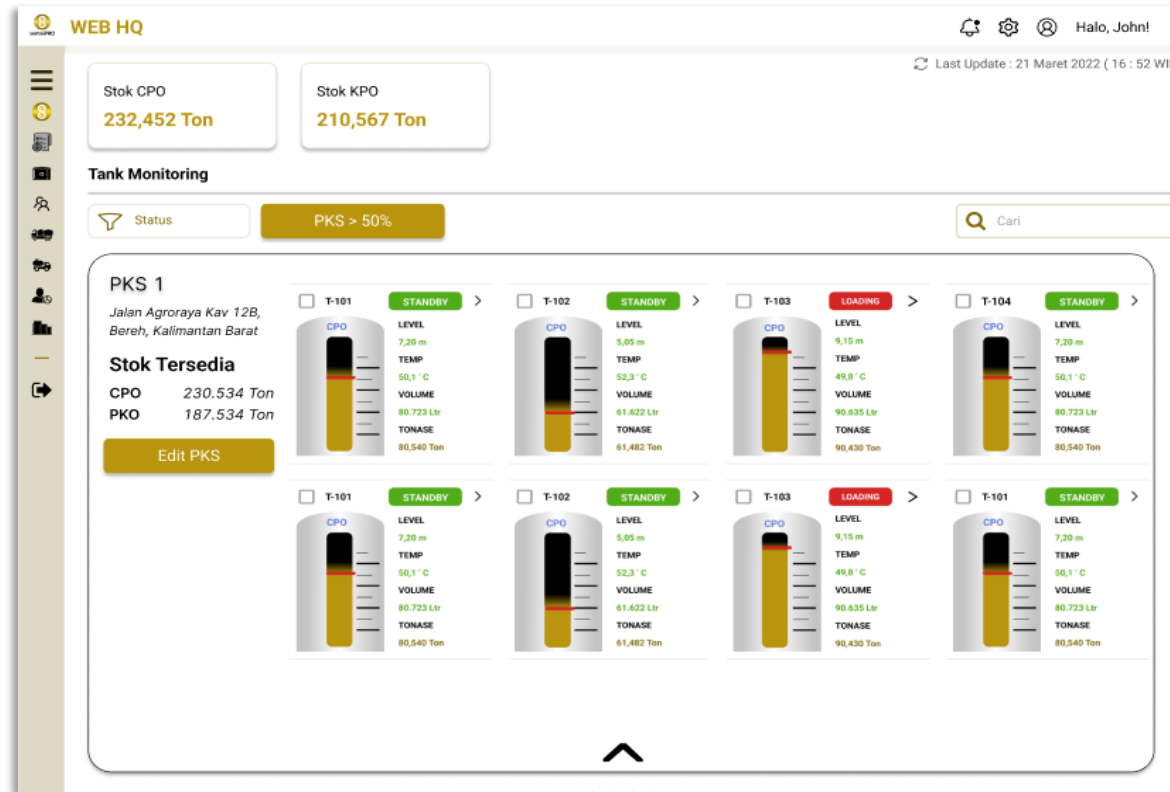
WEB HQ

Halo, John!

Last Update : 21 Maret 2022 ( 16 : 52 WI

Stok CPO
232,452 Ton

Stok KPO
210,567 Ton

Tank Monitoring

Status

PKS > 50%

Cari

PKS 1

Jalan Agroraya Kav 12B, Bereh, Kalimantan Barat

Stok Tersedia

CPO 230.534 Ton
PKO 187.534 Ton

Edit PKS

T-101 STANDBY >
CPO
LEVEL
7,20 m
TEMP
50,1 ° C
VOLUME
80.723 Ltr
TONASE
80,540 Ton

T-102 STANDBY >
CPO
LEVEL
5,05 m
TEMP
52,3 ° C
VOLUME
61.622 Ltr
TONASE
61,482 Ton

T-103 LOADING >
CPO
LEVEL
9,15 m
TEMP
49,8 ° C
VOLUME
90.635 Ltr
TONASE
90,430 Ton

T-104 STANDBY >
CPO
LEVEL
7,20 m
TEMP
50,1 ° C
VOLUME
80.723 Ltr
TONASE
80,540 Ton

T-101 STANDBY >
CPO
LEVEL
7,20 m
TEMP
50,1 ° C
VOLUME
80.723 Ltr
TONASE
80,540 Ton

T-102 STANDBY >
CPO
LEVEL
5,05 m
TEMP
52,3 ° C
VOLUME
61.622 Ltr
TONASE
61,482 Ton

T-103 LOADING >
CPO
LEVEL
9,15 m
TEMP
49,8 ° C
VOLUME
90.635 Ltr
TONASE
90,430 Ton

T-101 STANDBY >
CPO
LEVEL
7,20 m
TEMP
50,1 ° C
VOLUME
80.723 Ltr
TONASE
80,540 Ton